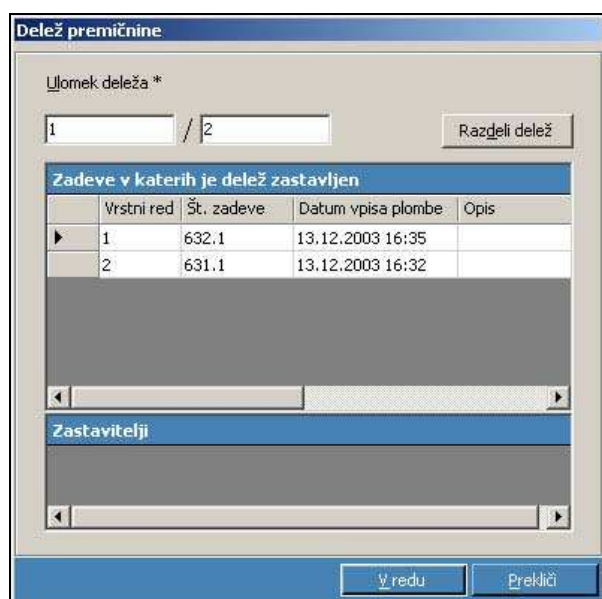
Delež premičnine

Ulomek deleža *

1 / 2

Razdeli delež

Zadeve v katerih je delež zastavljen

| | Vrstni red | Št. zadeve | Datum vpisa plombe | Opis |
|---|---|---|---|---|
| ▶ | 1 | 632.1 | 13.12.2003 16:35 | |
| | 2 | 631.1 | 13.12.2003 16:32 | |

Zastavitelji

V redu

Prekliči